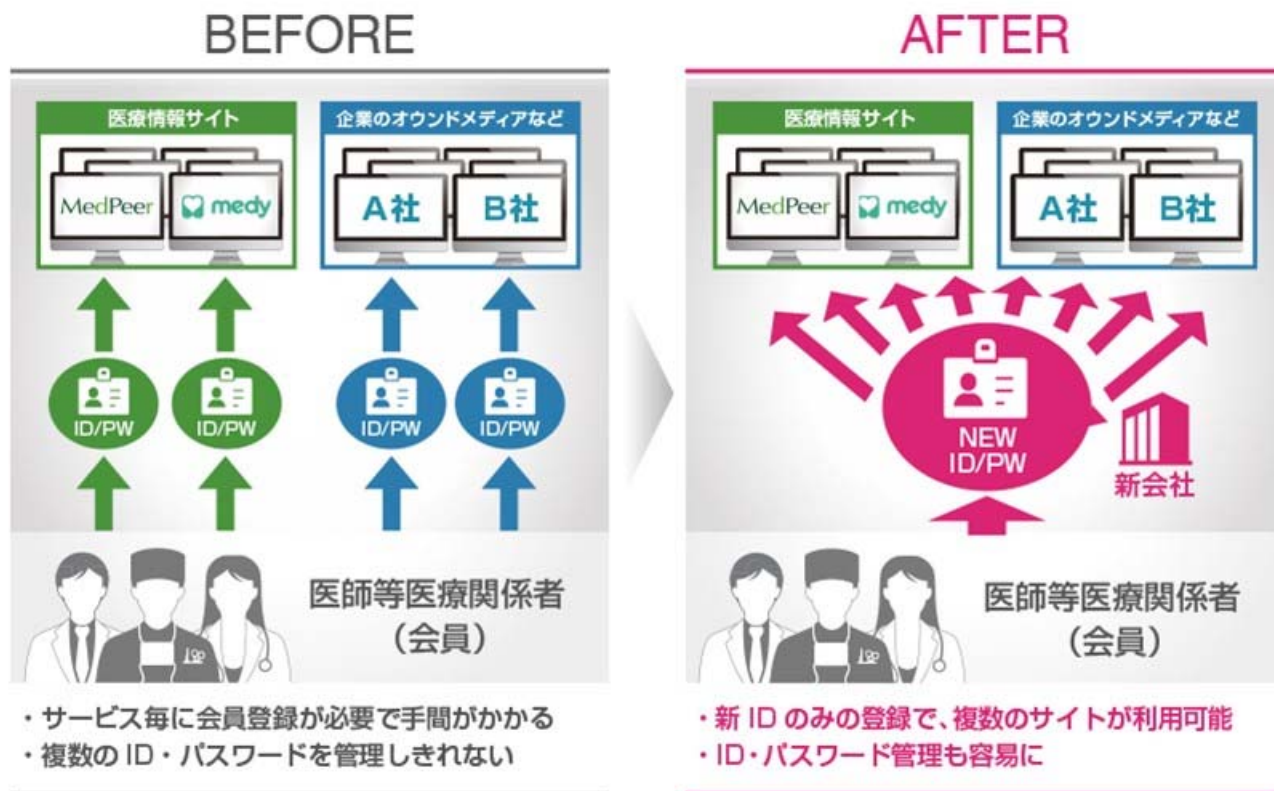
BEFORE

医療情報サイト

MedPeer

medy

企業のオウンドメディアなど

A社

B社

ID/PW

ID/PW

ID/PW

ID/PW

医師等医療関係者
(会員)

・サービス毎に会員登録が必要で手間がかかる
・複数のID・パスワードを管理しきれない

AFTER

医療情報サイト

MedPeer

medy

企業のオウンドメディアなど

A社

B社

NEW
ID/PW

新会社

医師等医療関係者
(会員)

・新IDのみの登録で、複数のサイトが利用可能
・ID・パスワード管理も容易に